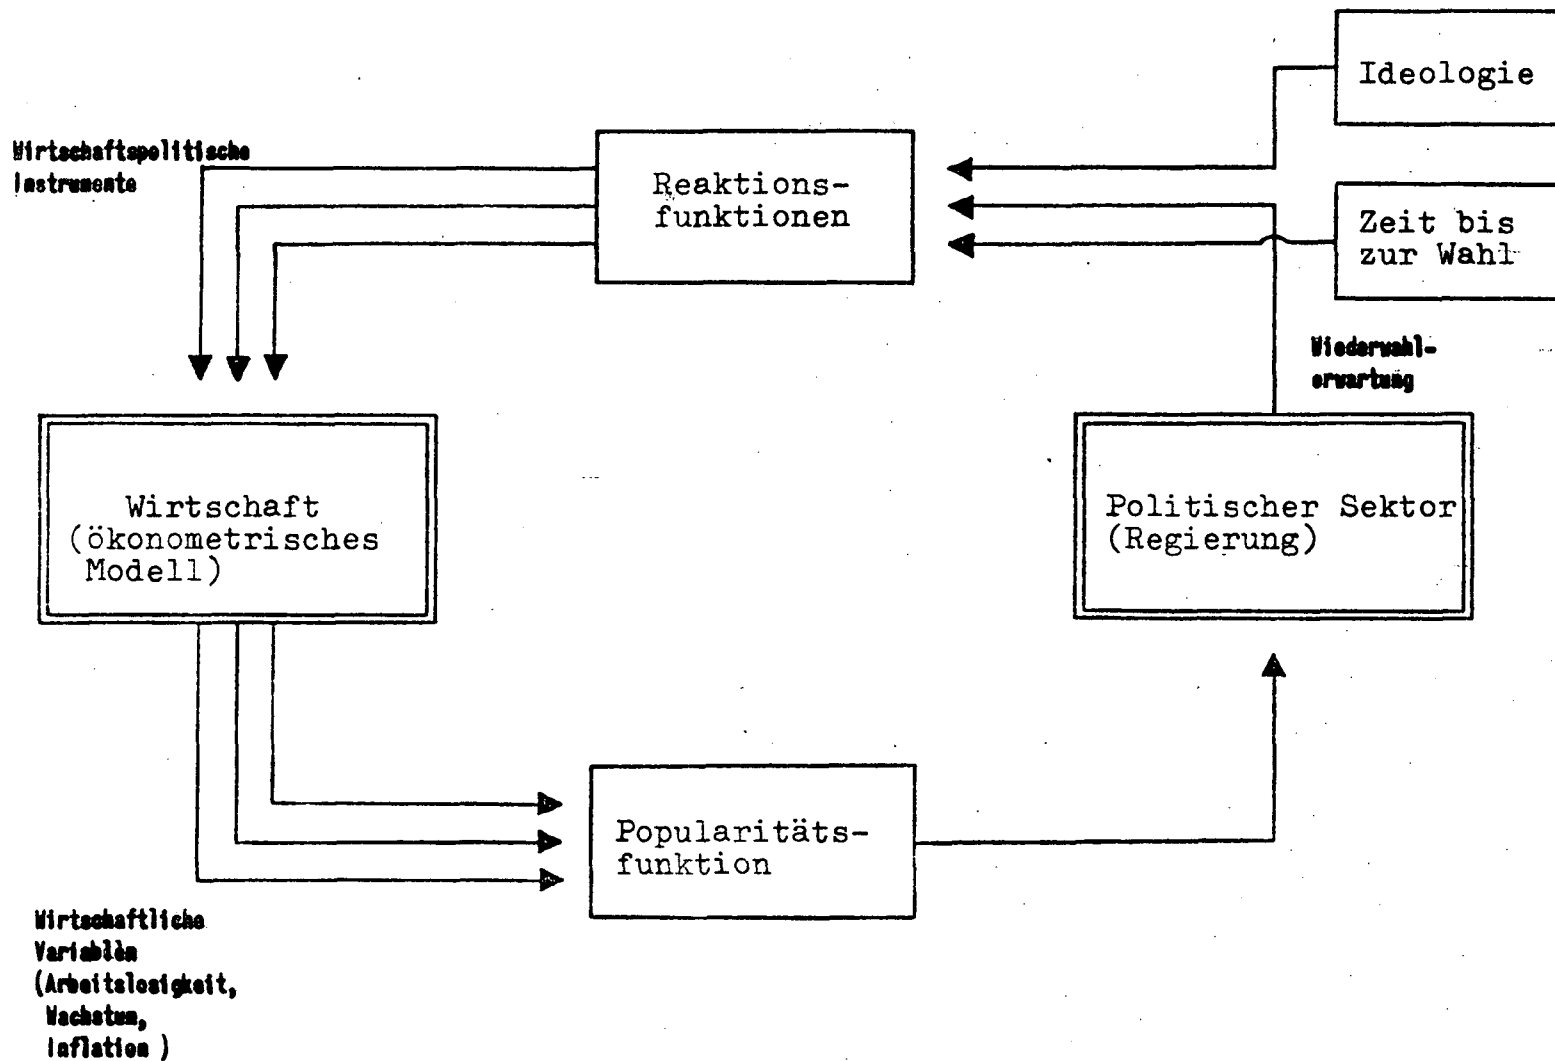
Ideologie

Wirtschaftspolitische Instrumente

Reaktionsfunktionen

Zeit bis zur Wahl

Wiederwahlerwartung

Wirtschaft (ökonometrisches Modell)

Politischer Sektor (Regierung)

Popularitätsfunktion

Wirtschaftliche Variablen (Arbeitslosigkeit, Wachstum, Inflation )